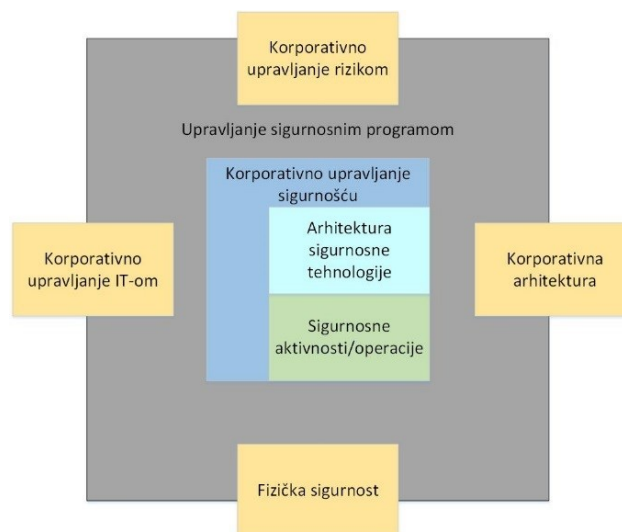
Korporativno upravljanje rizikom

Upravljanje sigurnosnim programom

Korporativno upravljanje sigurnošću

Arhitektura sigurnosne tehnologije

Sigurnosne aktivnosti/operacije

Korporativno upravljanje IT-om

Korporativna arhitektura

Fizička sigurnost